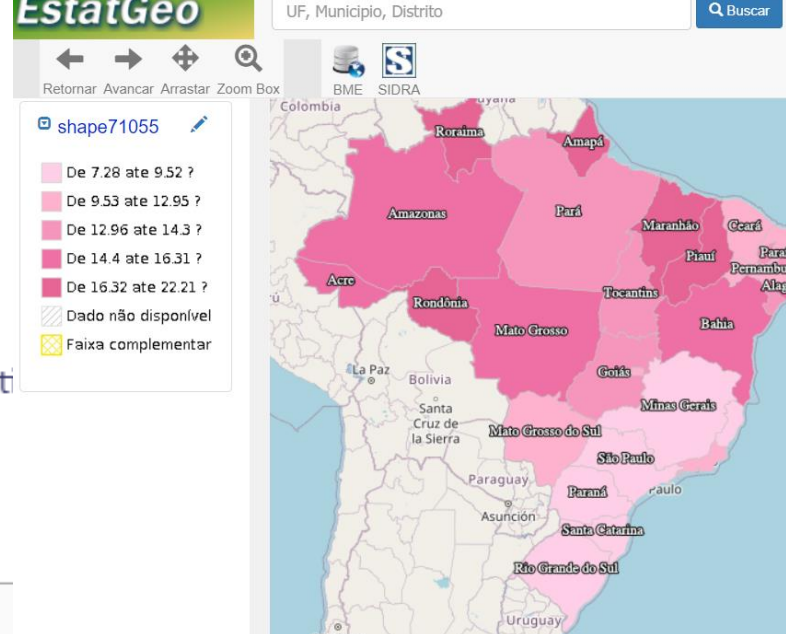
EstatGeo

UF, Município, Distrito

Buscar

Retornar Avancar Arrastar Zoom Box BME SIDRA

shape71055

De 7.28 ate 9.52 ?
De 9.53 ate 12.95 ?
De 12.96 ate 14.3 ?
De 14.4 ate 16.31 ?
De 16.32 ate 22.21 ?
Dado não disponível
Faixa complementar

Colombia
Roraima
Amapá
Amazonas
Pará
Maranhão
Ceará
Piauí
Paraíba
Pernambuco
Alagoas
Acre
Rondônia
Tocantins
Mato Grosso
Bahia
Goiás
La Paz
Bolivia
Santa Cruz de la Sierra
Minas Gerais
Mato Grosso do Sul
São Paulo
Paraguay
Paraná
Asunción
Santa Catarina
Rio Grande do Sul
Uruguay